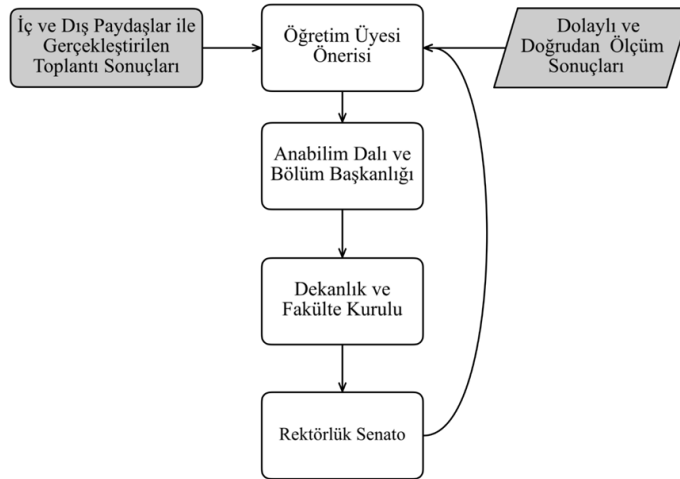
İç ve Dış Paydaşlar ile Gerçekleştirilen Toplantı Sonuçları

Öğretim Üyesi Önerisi

Dolaylı ve Doğrudan Ölçüm Sonuçları

Anabilim Dalı ve Bölüm Başkanlığı

Dekanlık ve Fakülte Kurulu

Rektörlük Senato